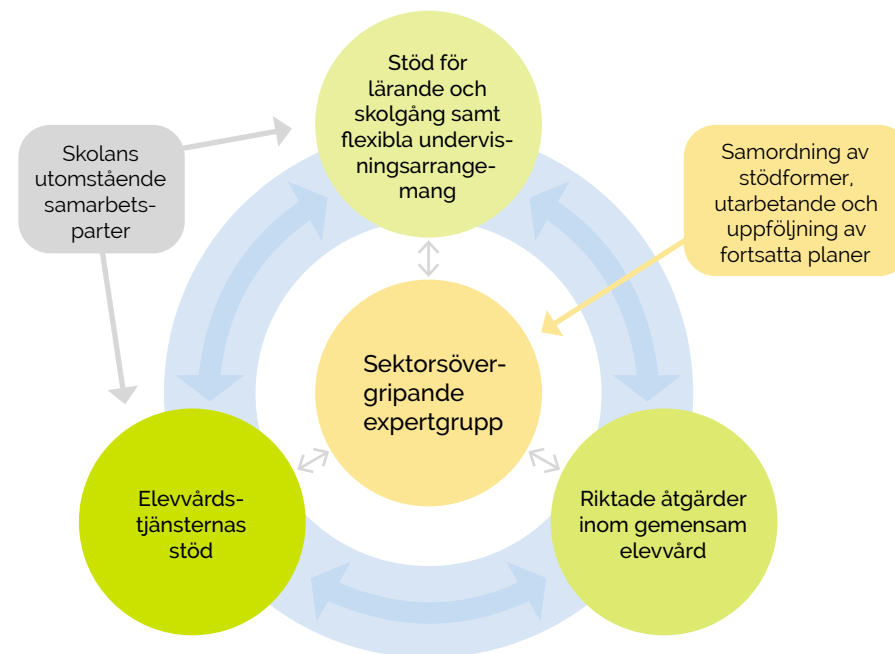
Skolans utomstående samarbetsparter

Stöd för lärande och skolgång samt flexibla undervisningsarrangemang

Samordning av stödformer, utarbetande och uppföljning av fortsatta planer

Sektorsövergripande expertgrupp

Elevvårdstjänsternas stöd

Riktade åtgärder inom gemensam elevvård